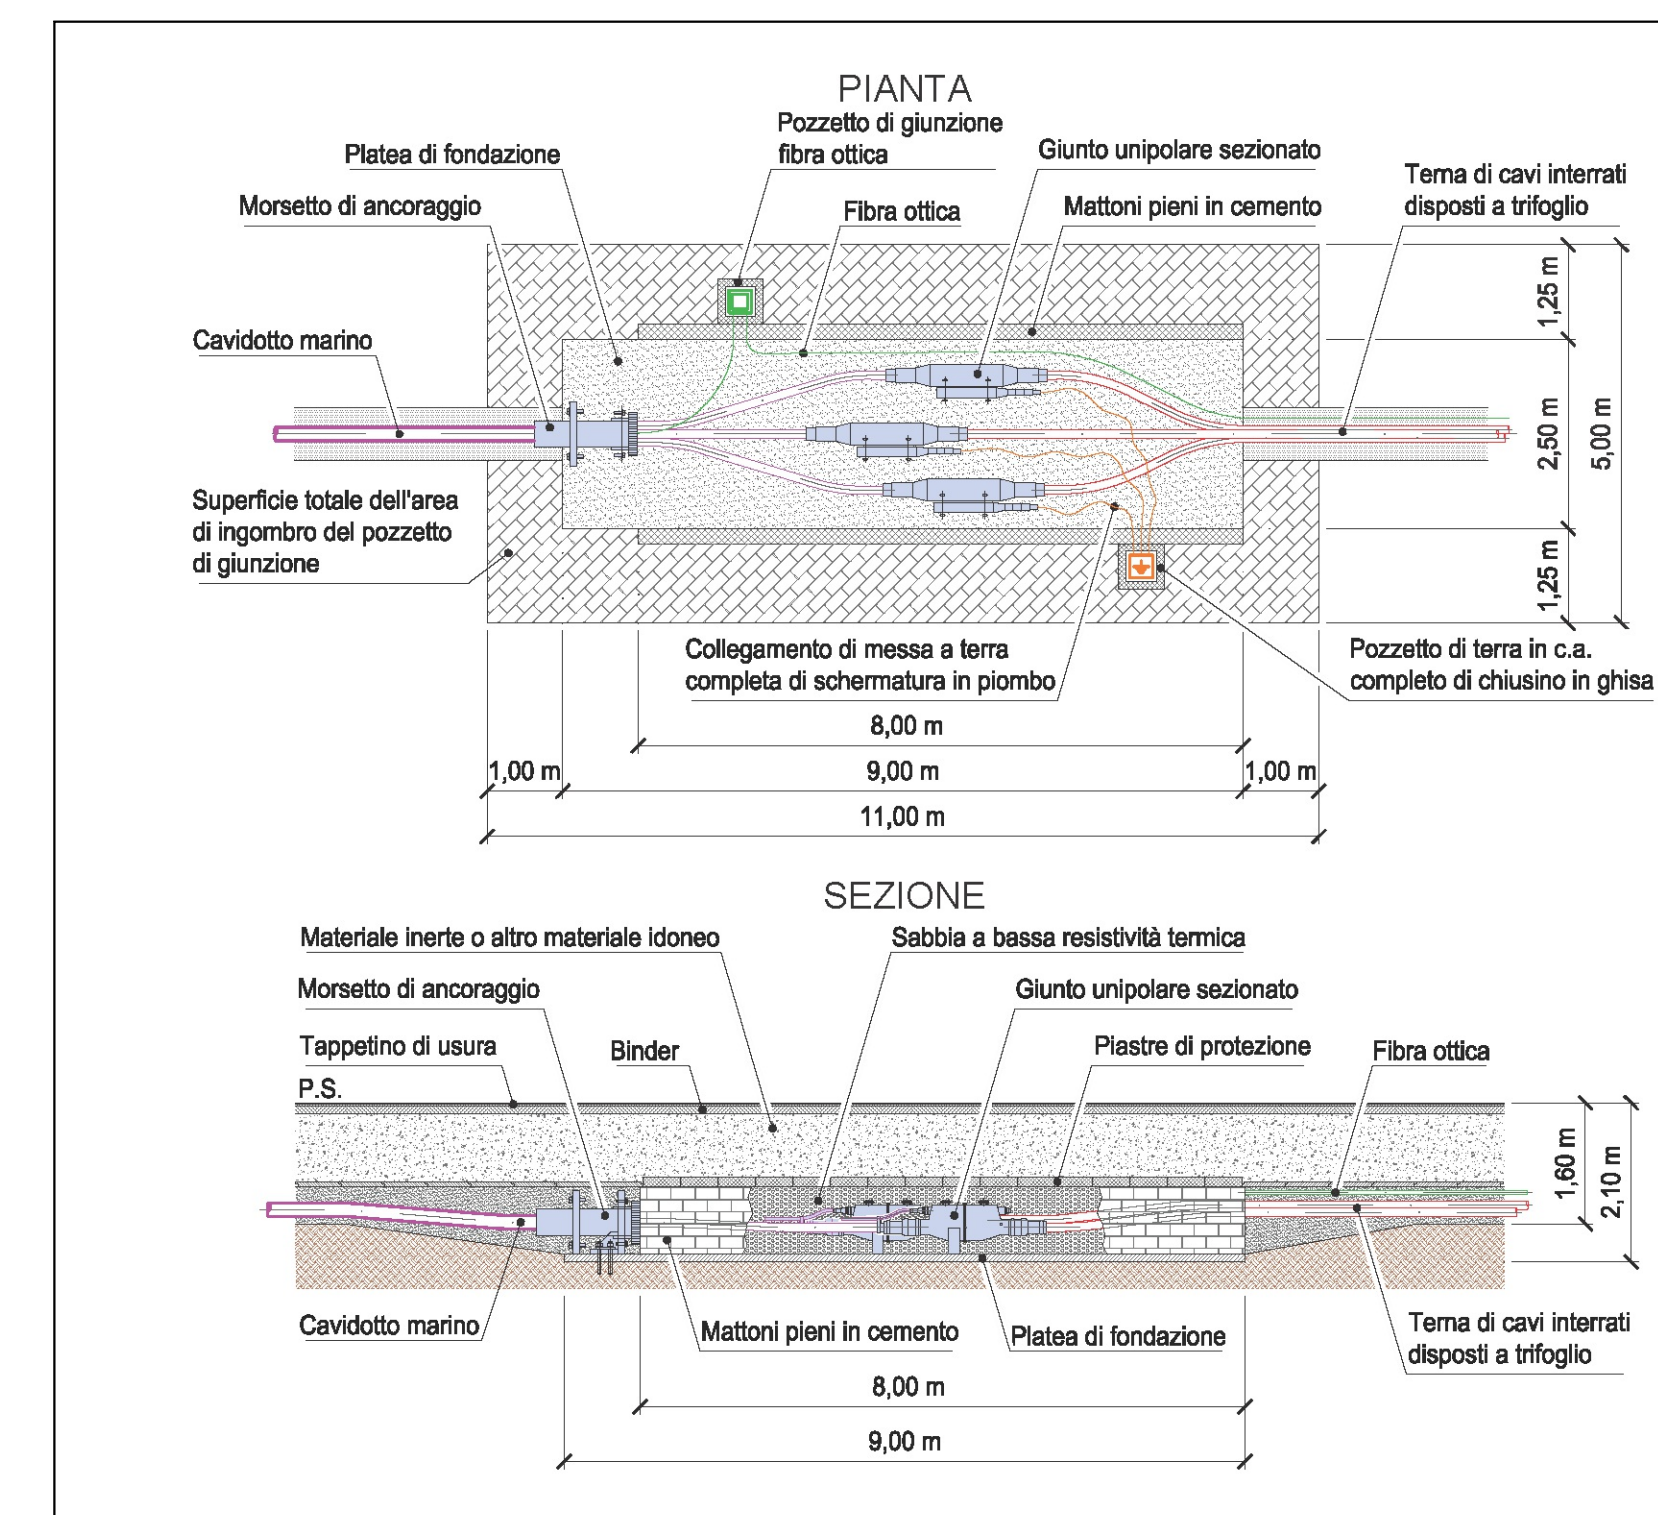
PIANTA

Pozzetto di giunzione fibra ottica

Platea di fondazione

Giunto unipolare sezionato

Terna di cavi interrati disposti a trifoglio

Morsetto di ancoraggio

Fibra ottica

Mattoni pieni in cemento

Cavidotto marino

Superficie totale dell'area di ingombro del pozzetto di giunzione

1,25 m

2,50 m

5,00 m

1,25 m

Collegamento di messa a terra completa di schermatura in piombo

Pozzetto di terra in c.a. completo di chiusino in ghisa

8,00 m

1,00 m

9,00 m

1,00 m

11,00 m

SEZIONE

Materiale inerte o altro materiale idoneo

Sabbia a bassa resistività termica

Morsetto di ancoraggio

Giunto unipolare sezionato

Tappetino di usura

Binder

Piastre di protezione

Fibra ottica

P.S.

1,60 m

2,10 m

Cavidotto marino

Mattoni pieni in cemento

Platea di fondazione

Terna di cavi interrati disposti a trifoglio

8,00 m

9,00 m